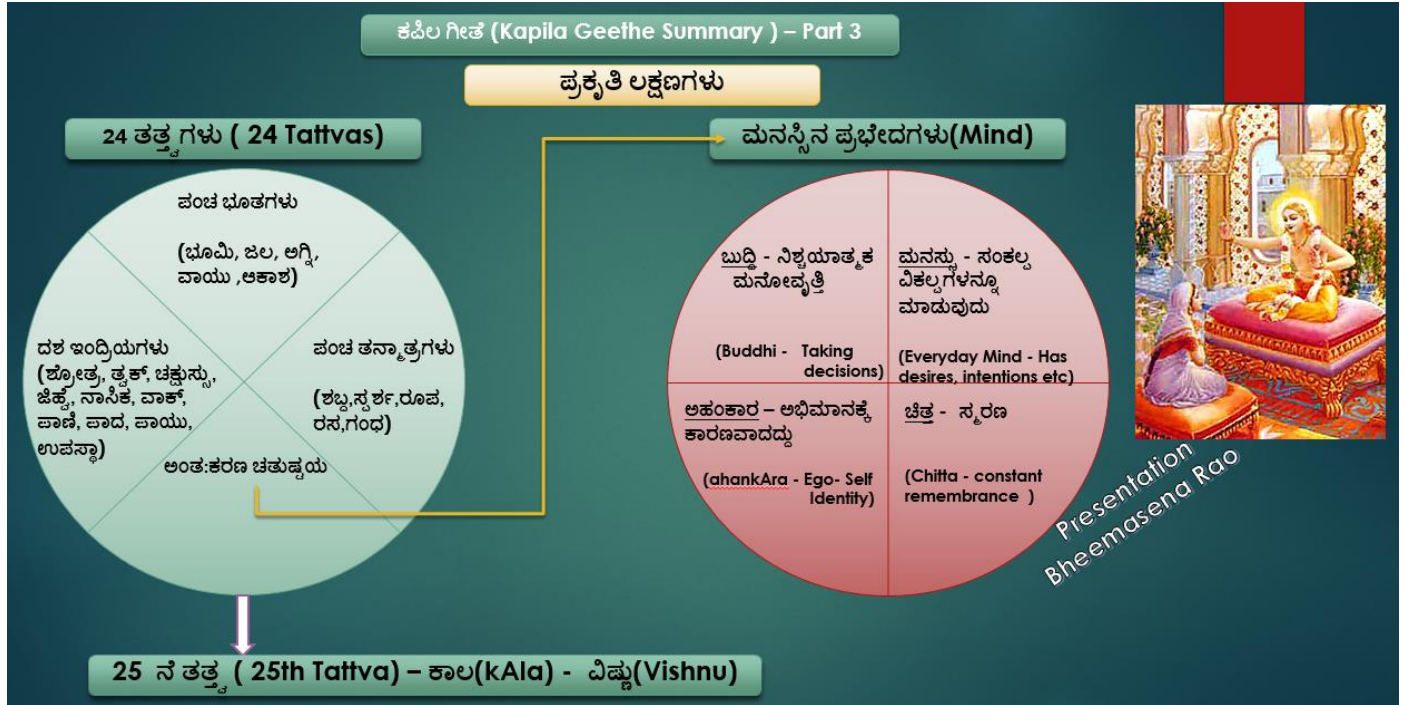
ಕಪಿಲ ಗೀತೆ (Kapila Geethe Summary ) – Part 3

ಪ್ರಕೃತಿ ಲಕ್ಷಣಗಳು

24 ತತ್ತ್ವಗಳು ( 24 Tattvas)

ಪಂಚ ಭೂತಗಳು

(ಭೂಮಿ, ಜಲ, ಅಗ್ನಿ, ವಾಯು ,ಆಕಾಶ)

ದಶ ಇಂದ್ರಿಯಗಳು (ಶ್ರೋತ್ರ, ತ್ವಕ್, ಚಕ್ಷುಸ್ಸು, ಜಿಹ್ವೆ, ನಾಸಿಕ, ವಾಕ್, ಪಾಣಿ, ಪಾದ, ಪಾಯು, ಉಪಸ್ಥ)

ಪಂಚ ತನ್ಮಾತ್ರಗಳು

(ಶಬ್ದ,ಸ್ಪರ್ಶ,ರೂಪ, ರಸ,ಗಂಧ)

ಅಂತ:ಕರಣ ಚತುಷ್ಟಯ

ಮನಸ್ಸಿನ ಪ್ರಭೇದಗಳು(Mind)

ಬುದ್ಧಿ - ನಿಶ್ಚಯಾತ್ಮಕ ಮನೋವೃತ್ತಿ

(Buddhi - Taking decisions)

ಮನಸ್ಸು - ಸಂಕಲ್ಪ ವಿಕಲ್ಪಗಳನ್ನೂ ಮಾಡುವುದು

(Everyday Mind - Has desires, intentions etc)

ಅಹಂಕಾರ – ಅಭಿಮಾನಕ್ಕೆ ಕಾರಣವಾದದ್ದು

(ahankAra - Ego- Self Identity)

ಚಿತ್ತ - ಸ್ಮರಣ

(Chitta - constant remembrance )

Presentation Bheemasena Rao

25 ನೆ ತತ್ತ್ವ ( 25th Tattva) – ಕಾಲ(kAla) - ವಿಷ್ಣು(Vishnu)